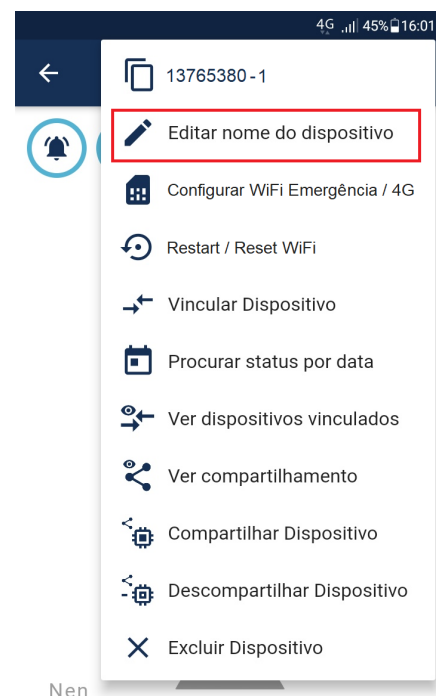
4G 45% 16:01

13765380-1

Editar nome do dispositivo

Configurar WiFi Emergência / 4G

Restart / Reset WiFi

Vincular Dispositivo

Procurar status por data

Ver dispositivos vinculados

Ver compartilhamento

Compartilhar Dispositivo

Descompartilhar Dispositivo

Excluir Dispositivo

Nen